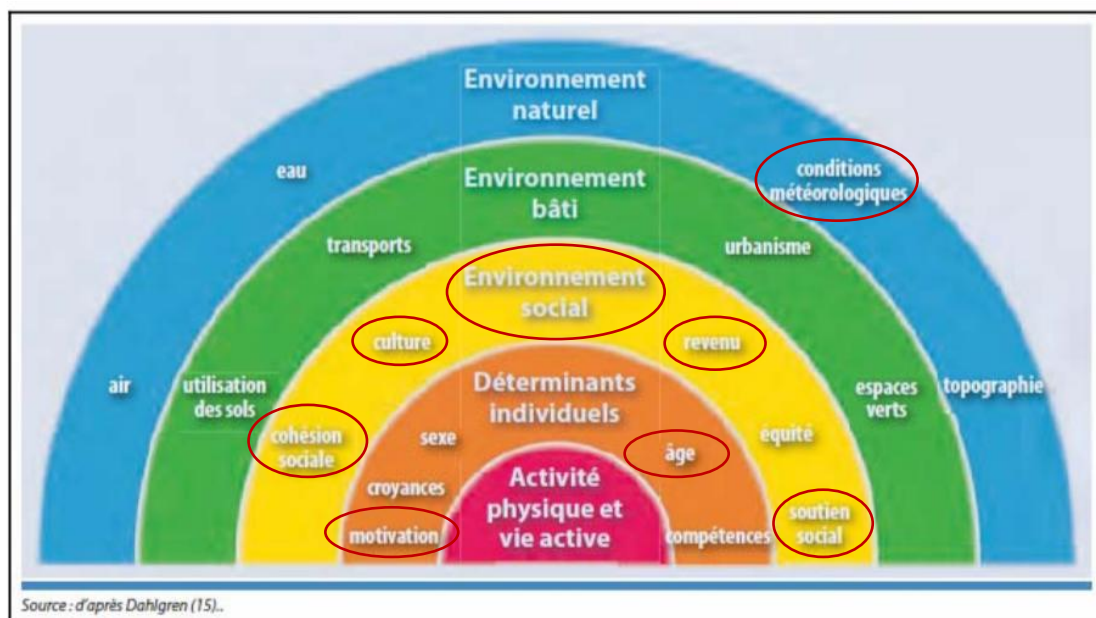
Environnement naturel

eau

conditions météorologiques

air

topographie

Environnement bâti

transports

urbanisme

utilisation des sols

espaces verts

Environnement social

culture

revenu

cohésion sociale

équité

soutien social

Déterminants individuels

sexe

âge

croyances

motivation

compétences

Activité physique et vie active

Source : d'après Dahlgren (15)..